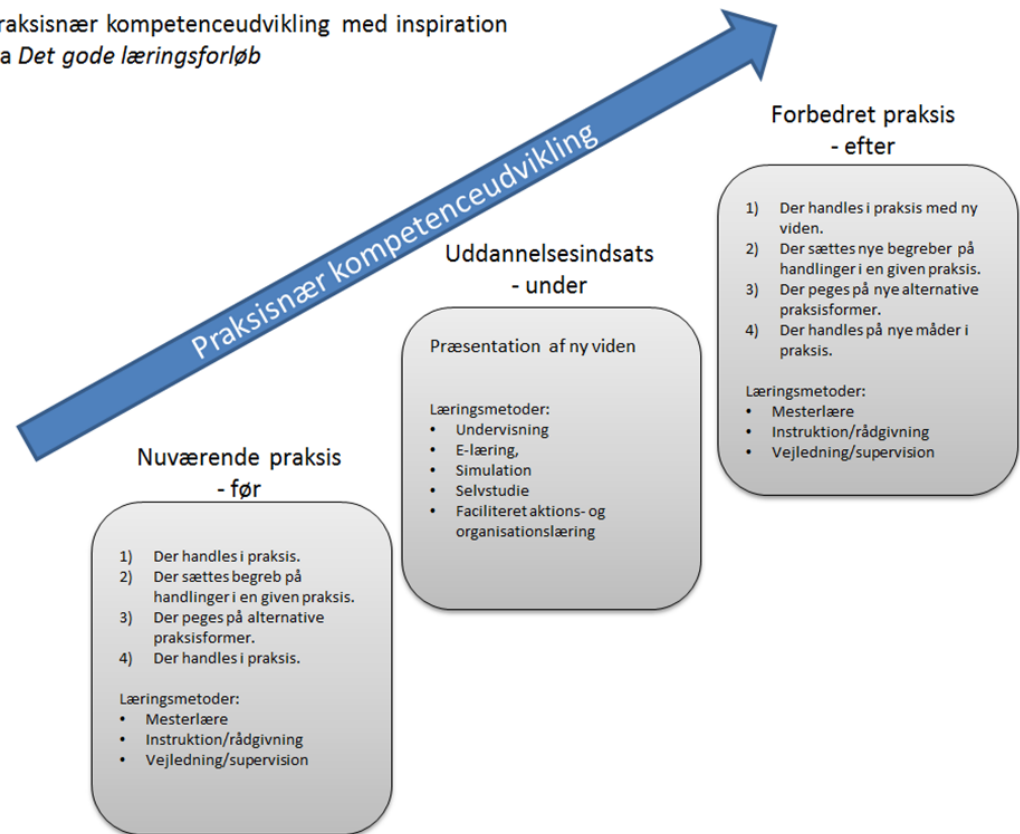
raksisnær kompetenceudvikling med inspiration
a *Det gode læringsforløb*

Praksisnær kompetenceudvikling

Nuværende praksis
- før

1) Der handles i praksis.
2) Der sættes begreb på handlinger i en given praksis.
3) Der peges på alternative praksisformer.
4) Der handles i praksis.

Læringsmetoder:
• Mesterlære
• Instruktion/rådgivning
• Vejledning/supervision

Uddannelsesindsats
- under

Præsentation af ny viden

Læringsmetoder:
• Undervisning
• E-læring,
• Simulation
• Selvstudie
• Faciliteret aktions- og organisationslæring

Forbedret praksis
- efter

1) Der handles i praksis med ny viden.
2) Der sættes nye begreber på handlinger i en given praksis.
3) Der peges på nye alternative praksisformer.
4) Der handles på nye måder i praksis.

Læringsmetoder:
• Mesterlære
• Instruktion/rådgivning
• Vejledning/supervision